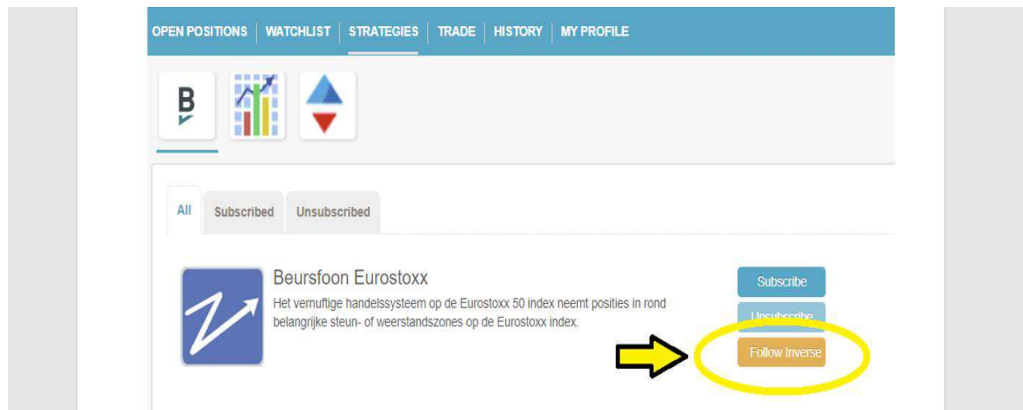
OPEN POSITIONS | WATCHLIST | STRATEGIES | TRADE | HISTORY | MY PROFILE

B

All | Subscribed | Unsubscribed

Beursfoon Eurostoxx

Het vernuftige handelssysteem op de Eurostoxx 50 index neemt posities in rond belangrijke steun- of weerstandszones op de Eurostoxx index.

Subscribe

Unsubscribe

Follow Inverse